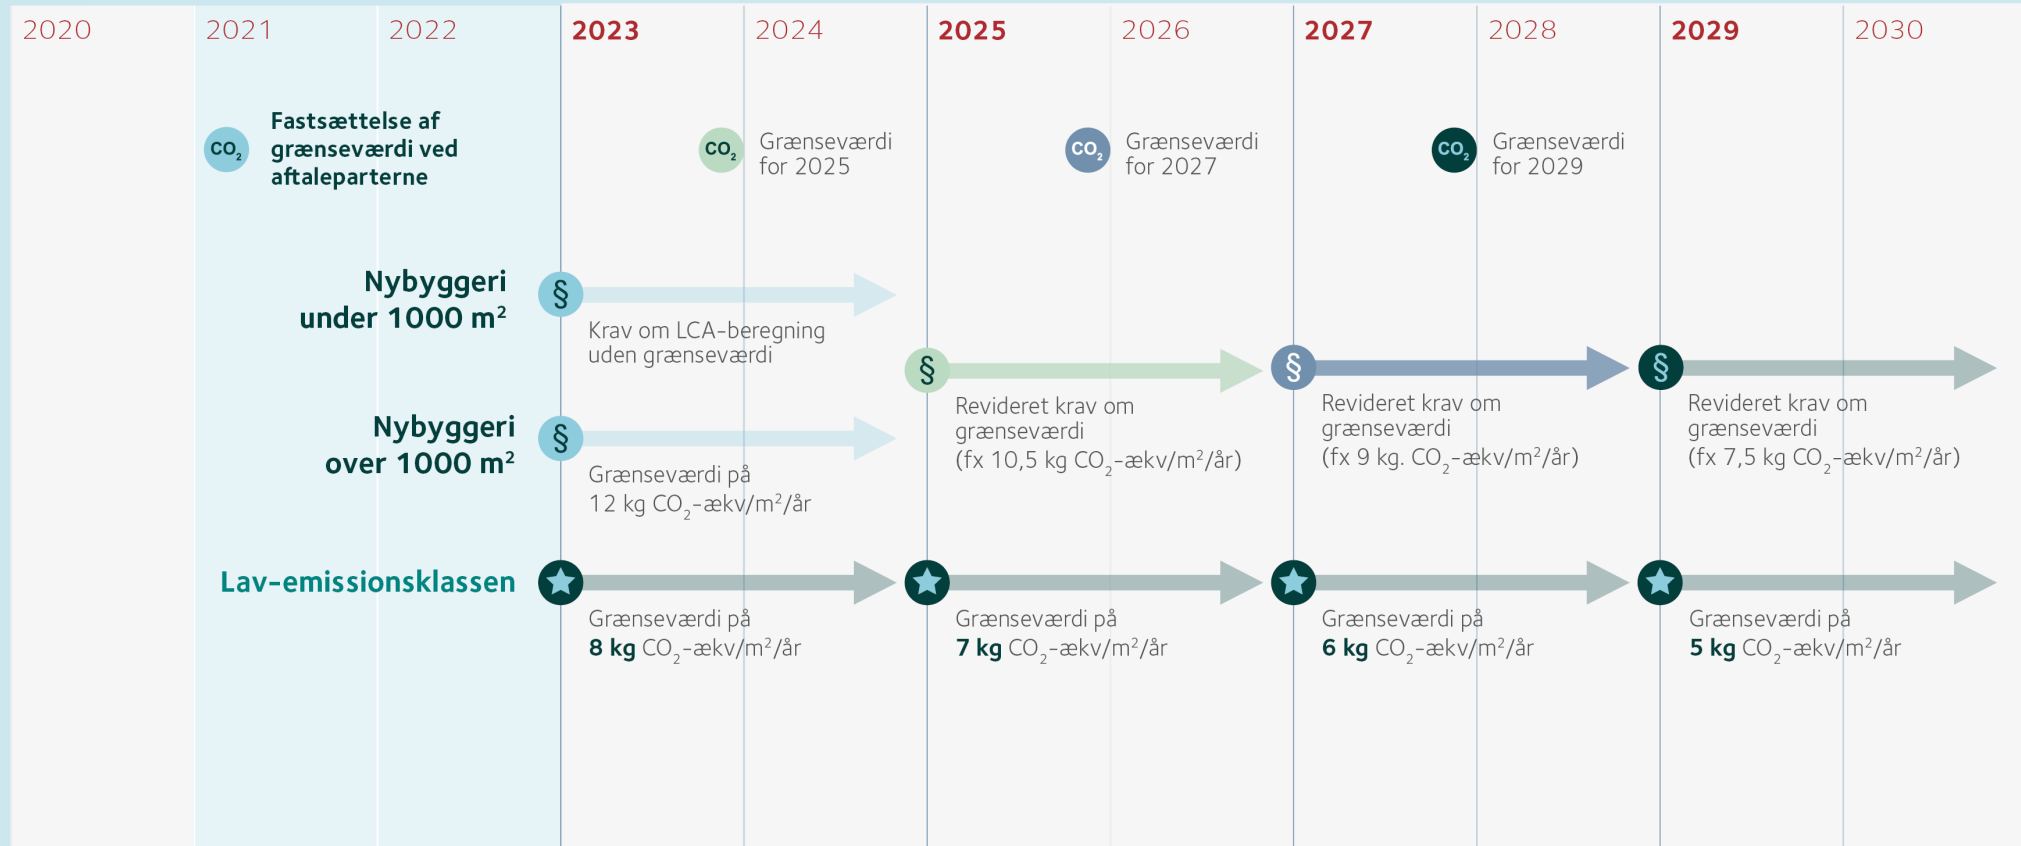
2020 2021 2022 **2023** 2024 **2025** 2026 **2027** 2028 **2029** 2030

$CO_2$ Fastsættelse af grænseværdi ved aftaleparterne

$CO_2$ Grænseværdi for 2025

$CO_2$ Grænseværdi for 2027

$CO_2$ Grænseværdi for 2029

Nybyggeri under 1000 m²

§ Krav om LCA-beregning uden grænseværdi

§ Revideret krav om grænseværdi (fx 10,5 kg $CO_2$-ækv/m²/år)

§ Revideret krav om grænseværdi (fx 9 kg. $CO_2$-ækv/m²/år)

§ Revideret krav om grænseværdi (fx 7,5 kg $CO_2$-ækv/m²/år)

Nybyggeri over 1000 m²

§ Grænseværdi på 12 kg $CO_2$-ækv/m²/år

Lav-emissionsklassen

Grænseværdi på 8 kg $CO_2$-ækv/m²/år

Grænseværdi på 7 kg $CO_2$-ækv/m²/år

Grænseværdi på 6 kg $CO_2$-ækv/m²/år

Grænseværdi på 5 kg $CO_2$-ækv/m²/år